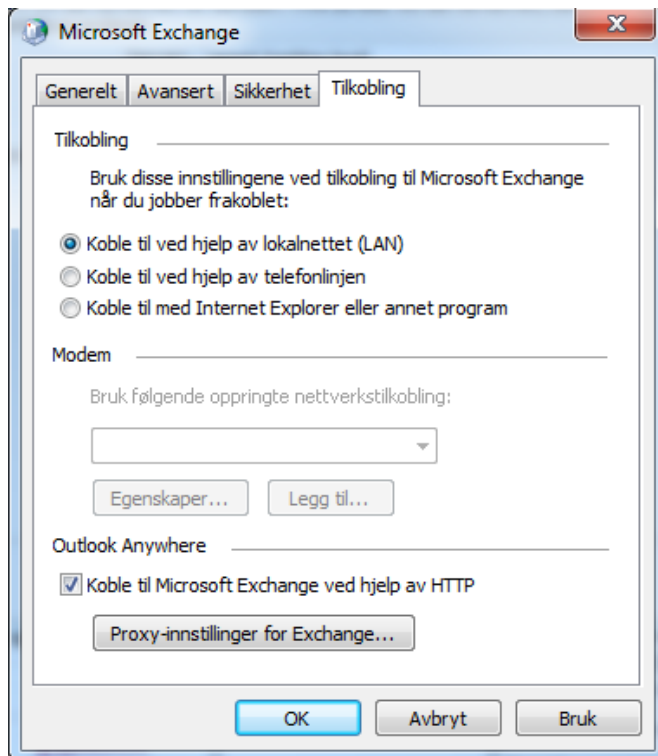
Microsoft Exchange

Generelt | Avansert | Sikkerhet | Tilkobling

Tilkobling

Bruk disse innstillingene ved tilkobling til Microsoft Exchange når du jobber frakoblet:

Koble til ved hjelp av lokalnettet (LAN)

Koble til ved hjelp av telefonlinjen

Koble til med Internet Explorer eller annet program

Modem

Bruk følgende oppringte nettverkstilkobling:

Egenskaper...

Legg til...

Outlook Anywhere

Koble til Microsoft Exchange ved hjelp av HTTP

Proxy-innstillinger for Exchange...

OK

Avbryt

Bruk